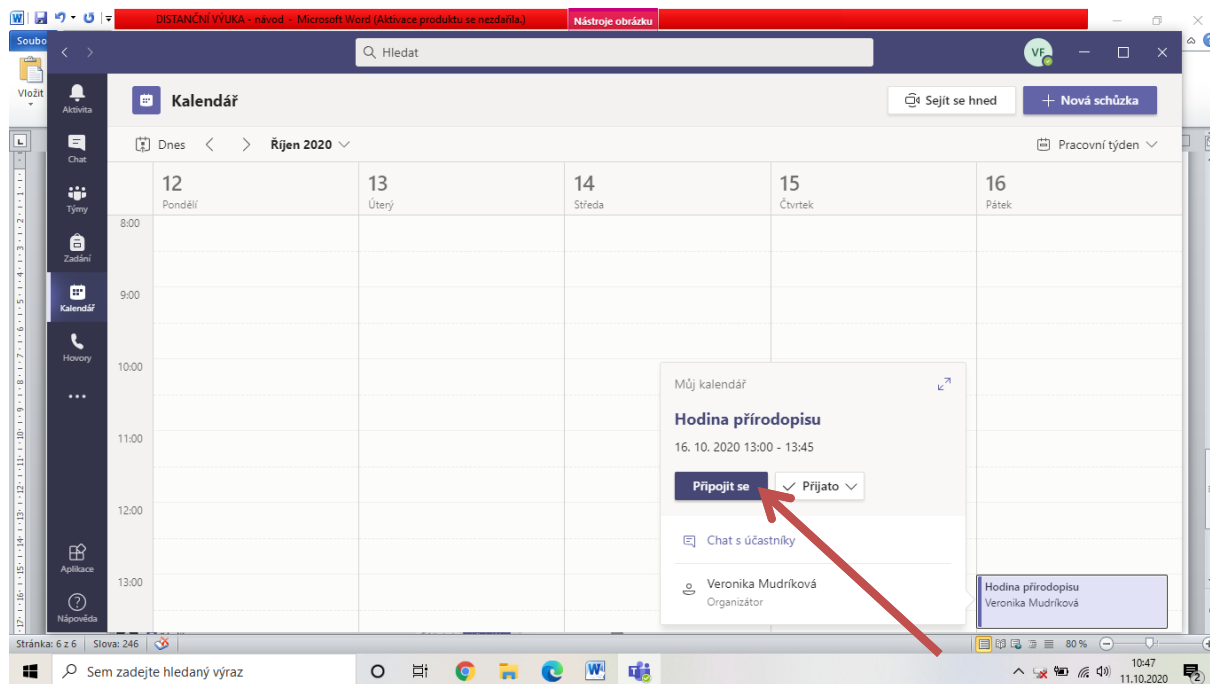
DISTANČNÍ VÝUKA - návod - Microsoft Word (Aktivace produktu se nezdařila.)
Nástroje obrázku
Soubo
Vložit

Hledat
VF

Aktivita
Chat
Týmy
Zadání
Kalendář
Hovory
...
Aplikace
Nápověda

Kalendář
Sejít se hned
+ Nová schůzka
Dnes
Říjen 2020
Pracovní týden

| | 12 Pondělí | 13 Úterý | 14 Středa | 15 Čtvrtek | 16 Pátek |
|---|---|---|---|---|---|
| 8:00 | | | | | |
| 9:00 | | | | | |
| 10:00 | | | | | |
| 11:00 | | | | | |
| 12:00 | | | | | |
| 13:00 | | | | | Hodina přírodopisu Veronika Mudríková |

Můj kalendář
Hodina přírodopisu
16. 10. 2020 13:00 - 13:45
Připojit se
Přijato
Chat s účastníky
Veronika Mudríková
Organizátor

Stránka: 6 z 6 | Slova: 246
80 %
Sem zadejte hledaný výraz
10:47
11.10.2020
2